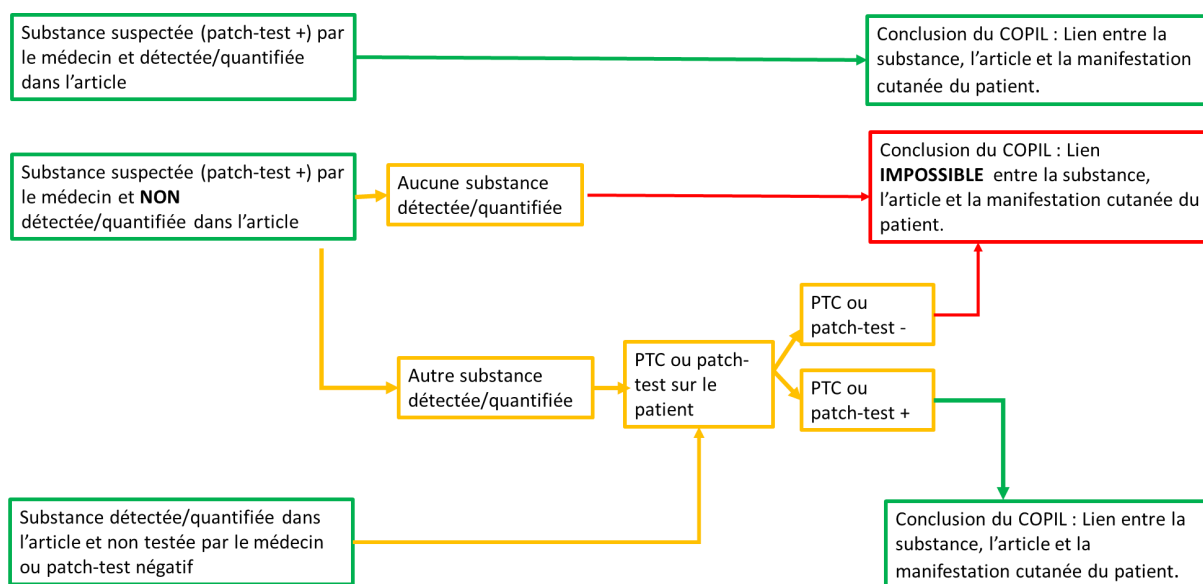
Substance suspectée (patch-test +) par le médecin et détectée/quantifiée dans l'article

Conclusion du COPIL : Lien entre la substance, l'article et la manifestation cutanée du patient.

Substance suspectée (patch-test +) par le médecin et **NON** détectée/quantifiée dans l'article

Aucune substance détectée/quantifiée

Conclusion du COPIL : Lien **IMPOSSIBLE** entre la substance, l'article et la manifestation cutanée du patient.

PTC ou patch-test -

Autre substance détectée/quantifiée

PTC ou patch-test sur le patient

PTC ou patch-test +

Substance détectée/quantifiée dans l'article et non testée par le médecin ou patch-test négatif

Conclusion du COPIL : Lien entre la substance, l'article et la manifestation cutanée du patient.